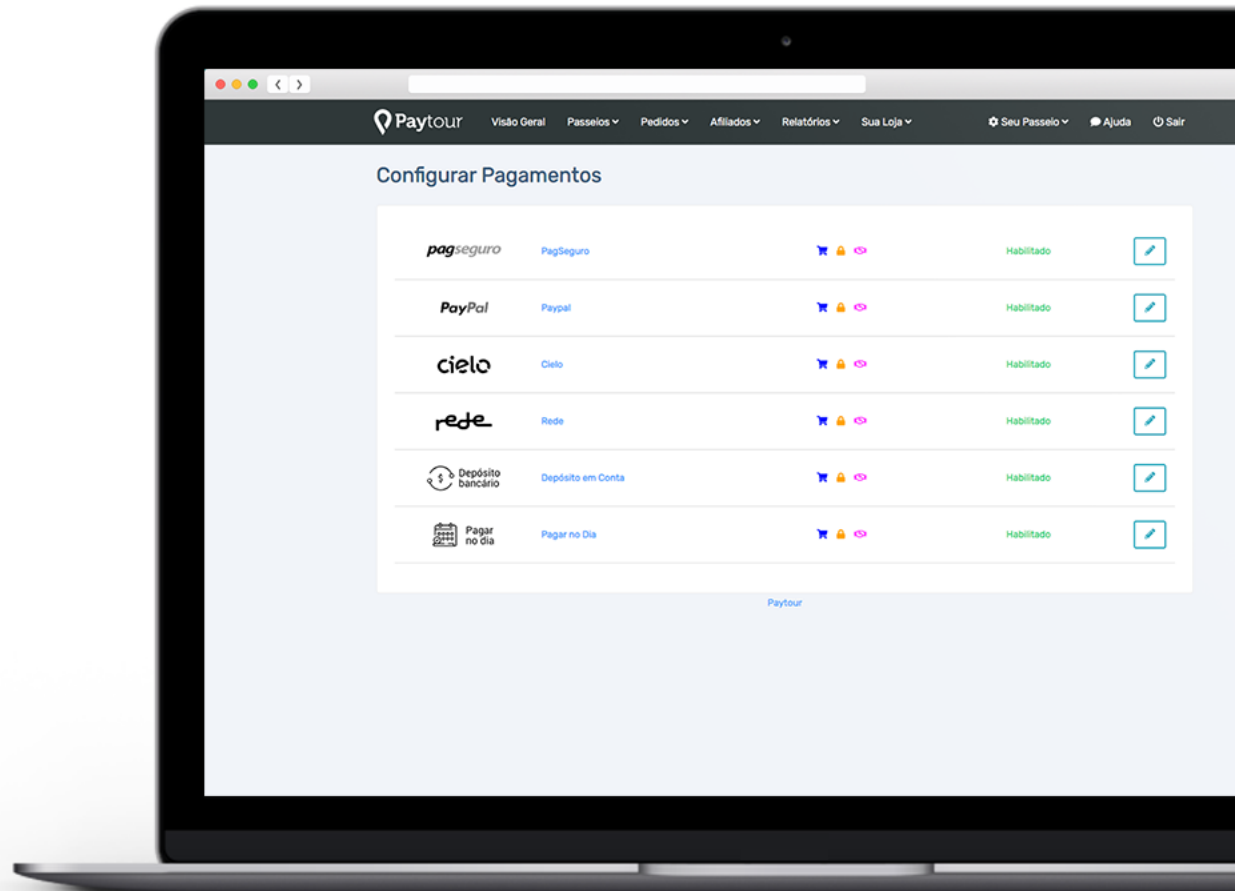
Paytour Visão Geral Passeios Pedidos Afiliados Relatórios Sua Loja Seu Passeio Ajuda Sair

Configurar Pagamentos

| | | |
|---|---|---|
| pagseguro | PagSeguro | Habilitado |
| PayPal | Paypal | Habilitado |
| cielo | Cielo | Habilitado |
| rede | Rede | Habilitado |
| Depósito bancário | Depósito em Conta | Habilitado |
| Pagar no dia | Pagar no Dia | Habilitado |

Paytour